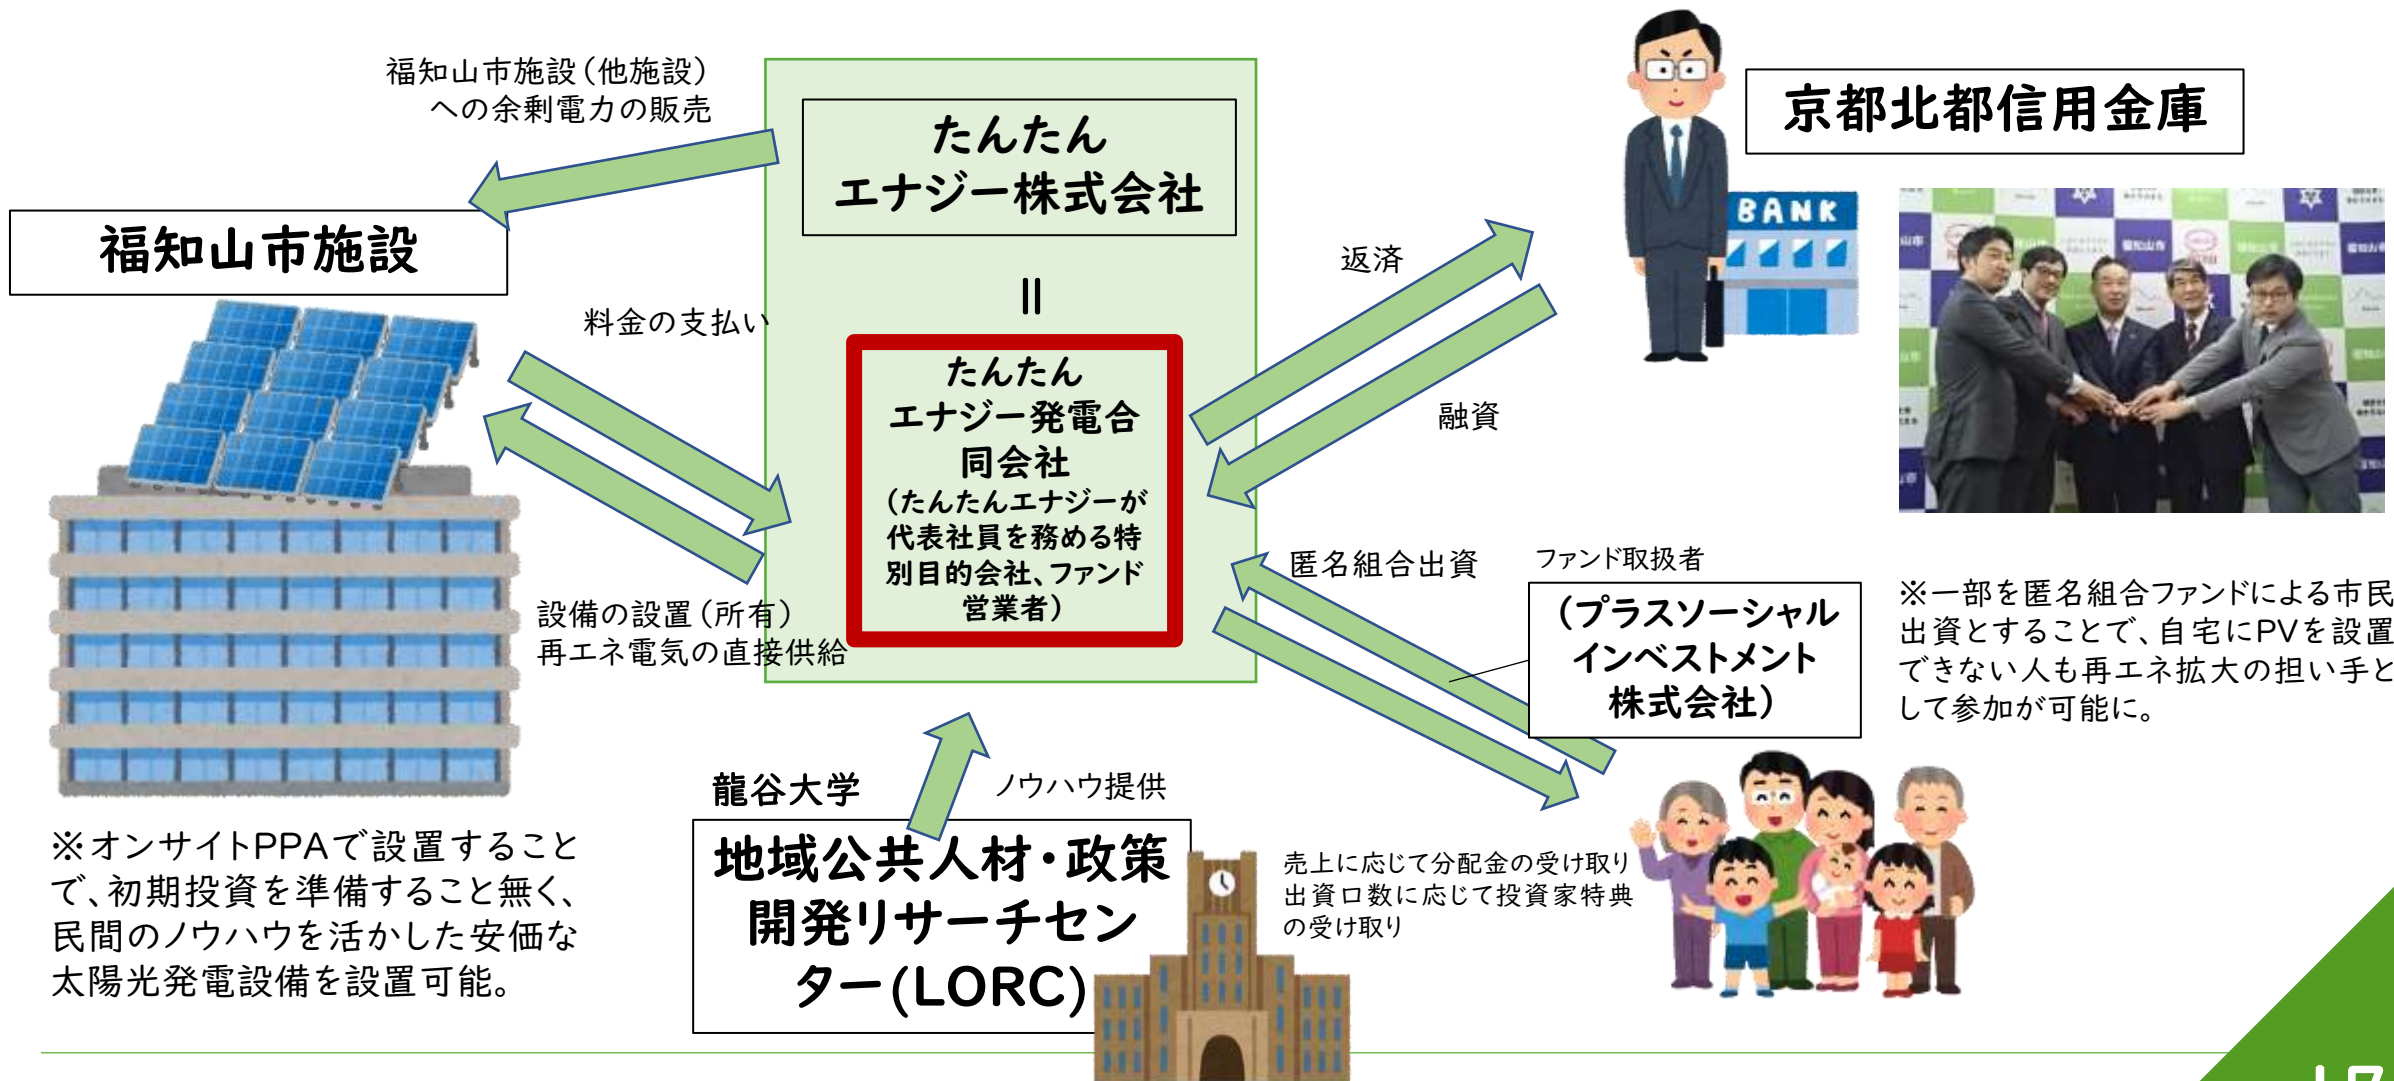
福知山市施設（他施設）への余剰電力の販売

たんたん
エナジー株式会社

＝

京都北都信用金庫

BANK

福知山市施設

返済

料金の支払い

たんたん
エナジー発電合同会社
（たんたんエナジーが代表社員を務める特別目的会社、ファンド営業者）

融資

設備の設置（所有）
再エネ電気の直接供給

匿名組合出資

ファンド取扱者

（プラスソーシャルインベストメント株式会社）

※一部を匿名組合ファンドによる市民出資とすることで、自宅にPVを設置できない人も再エネ拡大の担い手として参加が可能に。

龍谷大学

ノウハウ提供

地域公共人材・政策開発リサーチセンター(LORC)

※オンサイトPPAで設置することで、初期投資を準備すること無く、民間のノウハウを活かした安価な太陽光発電設備を設置可能。

売上に応じて分配金の受け取り
出資口数に応じて投資家特典の受け取り